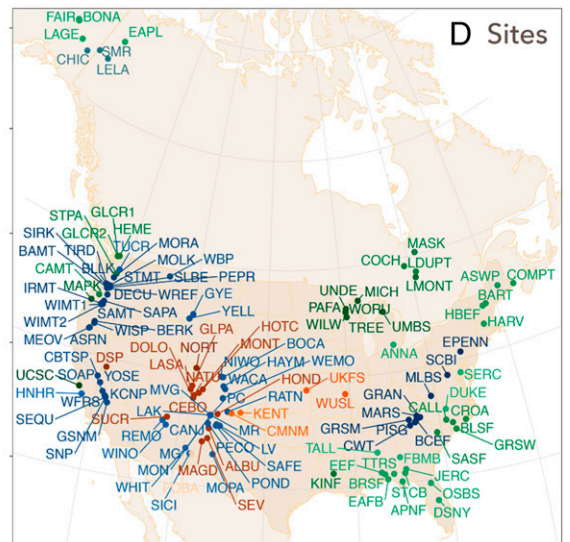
D Sites

FAIR BONA
LAGE
EAPL
CHIC
SMR
LELA

STPA
GLCR1
HEME
SIRK
GLCR2
TUCR
MORA
BAMT
TIRD
CAMT
BLLK
STMT
MOLK
WBP
IRMT
MAPK
SLBE
PEPR
WIMT1
DECU
WREF
GYE
WIMT2
SAMT
SAPA
YELL
MEOV
ASRN
WISP
BERK
GLPA
CBTSP
DSP
HOTC
DOLO
NORT
UCSC
SOAP
YOSE
LASA
MONT
BOCA
HNHR
NIWO
HAYM
WEMO
WFBS
KCNP
NATU
WACA
HOND
UKFS
SEQU
SUCR
MVG
RATN
WUSL
GSNM
LAK
CEBO
KENT
SNP
REMO
CANI
PC
MR
CMNM
WINO
MG
PECO
LV
MON
MAGD
ALBU
SAFE
WHIT
POBA
MOPA
POND
SICI
SEV

MASK
COCH
LDUPT
MICH
LMONT
UNDE
ASWP
COMPT
PAFA
WORU
BART
WILW
TREE
UMBS
HBEF
HARV
ANNA
EPENN
SCBI
MLBS
SERC
GRAN
DUKE
MARS
CALL
CROA
GRSM
PISG
BLSF
BCEF
GRSW
TALL
CWT
SASF
EEF
TTRS
FBMB
KINF
JERC
BRSF
STCB
OSBS
EAFB
APNF
DSNY